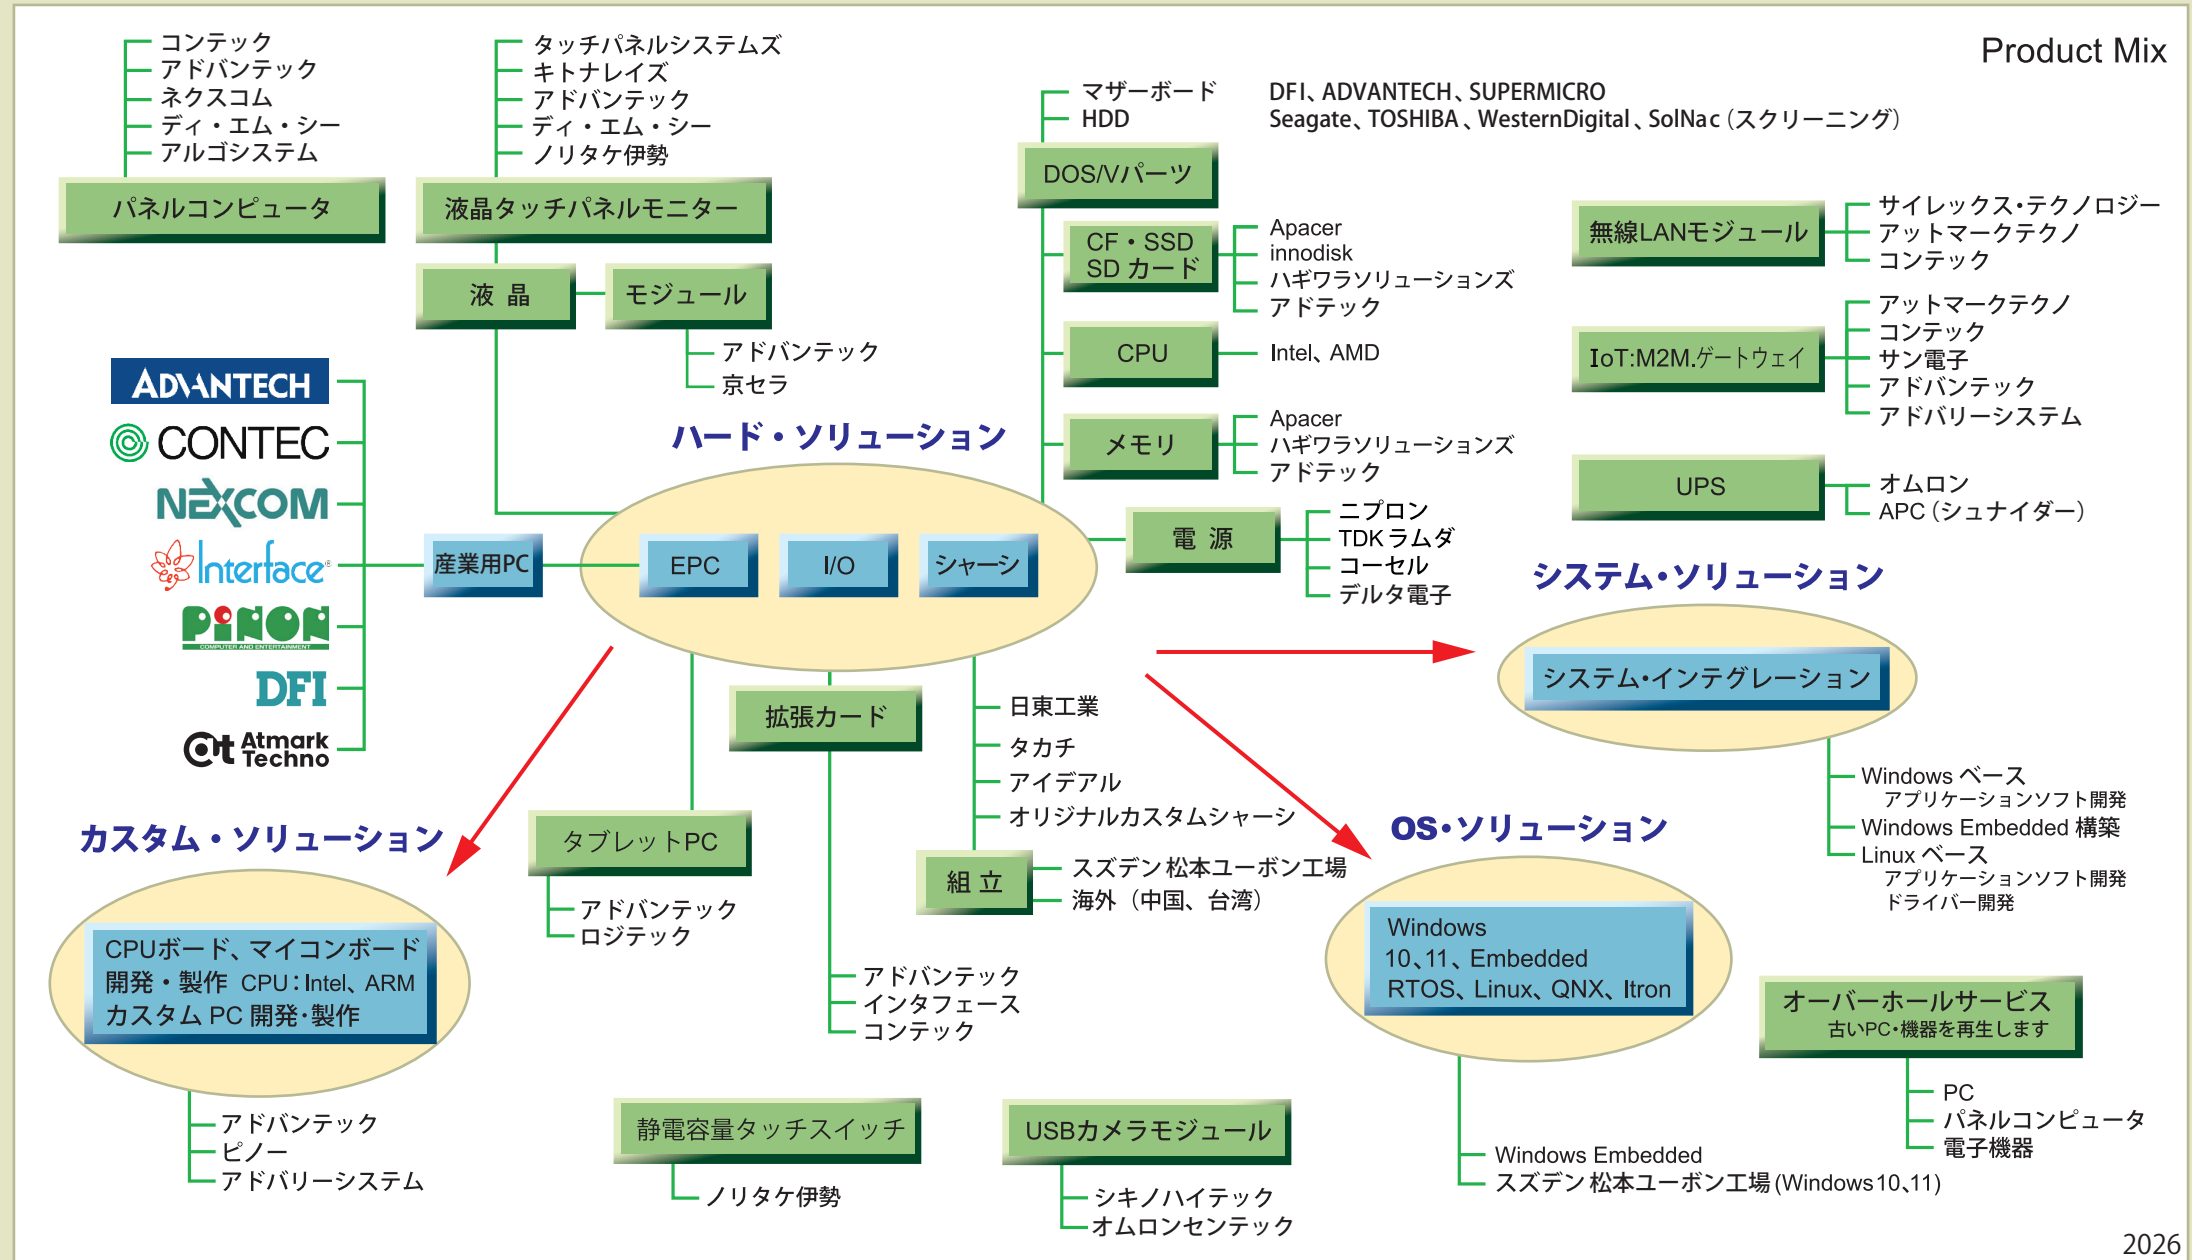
Product Mix

コンテック
アドバンテック
ネクスコム
ディ・エム・シー
アルゴシステム

パネルコンピュータ

タッチパネルシステムズ
キトナレイズ
アドバンテック
ディ・エム・シー
ノリタケ伊勢

液晶タッチパネルモニター

液 晶

モジュール

アドバンテック
京セラ

マザーボード
HDD

DFI、ADVANTECH、SUPERMICRO
Seagate、TOSHIBA、WesternDigital、SolNac（スクリーニング）

DOS/Vパーツ

CF・SSD
SD カード

Apacer
innodisk
ハギワラソリューションズ
アドテック

CPU

Intel、AMD

メモリ

Apacer
ハギワラソリューションズ
アドテック

無線LANモジュール

サイレックス･テクノロジー
アットマークテクノ
コンテック

IoT:M2M.ゲートウェイ

アットマークテクノ
コンテック
サン電子
アドバンテック
アドバリーシステム

UPS

オムロン
APC（シュナイダー）

ADVANTECH
CONTEC
NEXCOM
Interface
PiNON
COMPUTER AND ENTERTAINMENT
DFI
Atmark Techno

ハード・ソリューション

産業用PC

EPC
I/O
シャーシ

電 源

ニプロン
TDK ラムダ
コーセル
デルタ電子

システム･ソリューション

システム･インテグレーション

拡張カード

日東工業
タカチ
アイデアル
オリジナルカスタムシャーシ

タブレットPC

アドバンテック
ロジテック

組 立

スズデン 松本ユーボン工場
海外（中国、台湾）

カスタム・ソリューション

CPUボード、マイコンボード
開発・製作 CPU：Intel、ARM
カスタム PC 開発･製作

アドバンテック
ピノー
アドバリーシステム

アドバンテック
インタフェース
コンテック

Windows ベース
アプリケーションソフト開発
Windows Embedded 構築
Linux ベース
アプリケーションソフト開発
ドライバー開発

OS･ソリューション

Windows
10、11、Embedded
RTOS、Linux、QNX、Itron

オーバーホールサービス
古いPC･機器を再生します

PC
パネルコンピュータ
電子機器

静電容量タッチスイッチ

ノリタケ伊勢

USBカメラモジュール

シキノハイテック
オムロンセンテック

Windows Embedded
スズデン 松本ユーボン工場 (Windows10、11)

2026